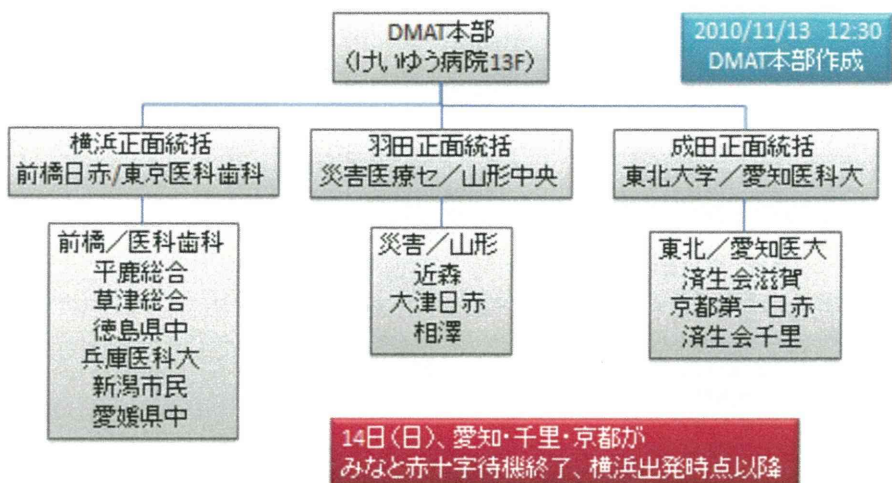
DMAT本部
(けいゆう病院13F)

2010/11/13 12:30
DMAT本部作成

横浜正面統括
前橋日赤/東京医科歯科

羽田正面統括
災害医療セ/山形中央

成田正面統括
東北大学/愛知医科大

前橋/医科歯科
平鹿総合
草津総合
徳島県中
兵庫医科大
新潟市民
愛媛県中

災害/山形
近森
大津日赤
相澤

東北/愛知医大
済生会滋賀
京都第一日赤
済生会千里

14日(日)、愛知・千里・京都が
みなと赤十字待機終了、横浜出発時点以降